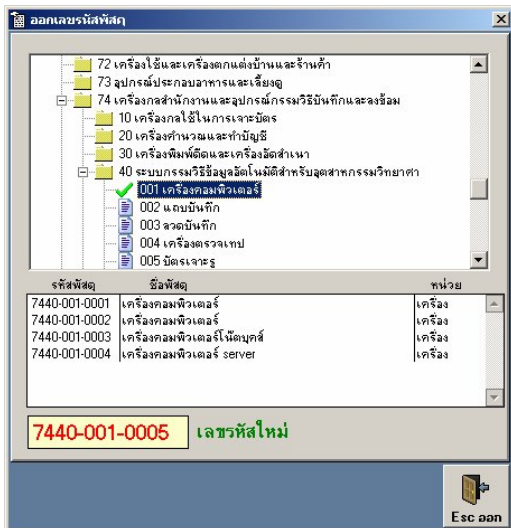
ออกเลขรหัสพัสดุ

72 เครื่องใช้และเครื่องตกแต่งบ้านและร้านค้า
73 อุปกรณ์ประกอบอาหารและเลี้ยงดู
74 เครื่องกลสำนักงานและอุปกรณ์กรรมวิธีบันทึกและลงข้อม
10 เครื่องกลใช้ในการเจาะบัตร
20 เครื่องคำนวณและทำบัญชี
30 เครื่องพิมพ์ดีดและเครื่องอัดสำเนา
40 ระบบกรรมวิธีข้อมูลอัตโนมัติสำหรับอุตสาหกรรมวิทยาศา
001 เครื่องคอมพิวเตอร์
002 แถบบันทึก
003 ลวดบันทึก
004 เครื่องตรวจเทป
005 บัตรเจาะรู

| รหัสพัสดุ | ชื่อพัสดุ | หน่วย |
|---|---|---|
| 7440-001-0001 | เครื่องคอมพิวเตอร์ | เครื่อง |
| 7440-001-0002 | เครื่องคอมพิวเตอร์ | เครื่อง |
| 7440-001-0003 | เครื่องคอมพิวเตอร์โน๊ตบุคส์ | เครื่อง |
| 7440-001-0004 | เครื่องคอมพิวเตอร์ server | เครื่อง |

7440-001-0005 เลขรหัสใหม่

Esc ออก